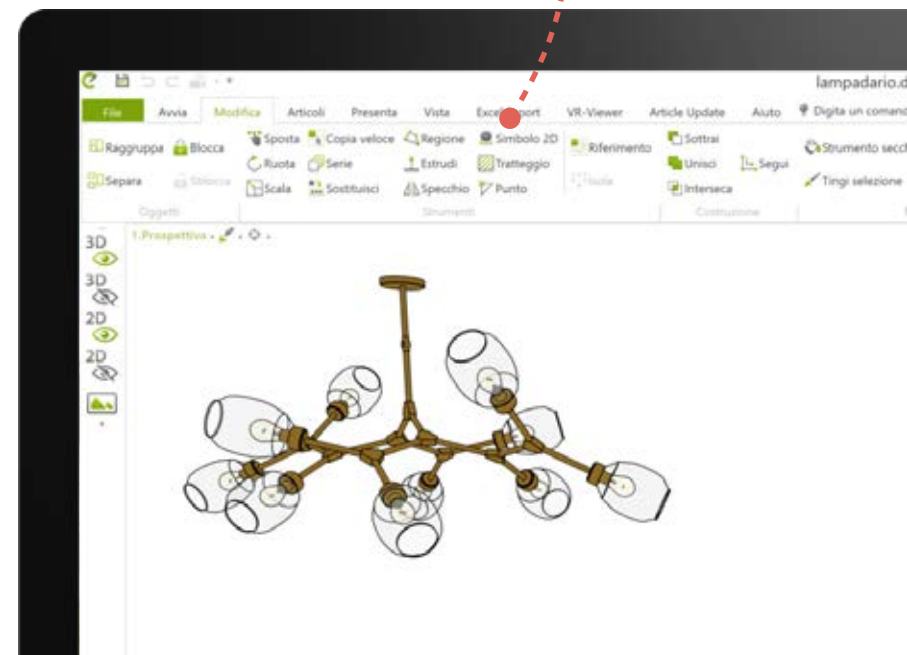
lampadario.d

File | Avvia | Modifica | Articoli | Presenta | Vista | Excel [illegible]port | VR-Viewer | Article Update | Aiuto | Digita un comand

Raggruppa | Blocca | Separa | Sblocca
Oggetti

Sposta | Copia veloce | Regione | Simbolo 2D | Ruota | Serie | Estrudi | Tratteggio | Scala | Sostituisci | Specchio | Punto
Strumenti

Riferimento | Isola

Sottrai | Unisci | Segui | Interseca
Costruzione

Strumento secch | Tingi selezione

1.Prospettiva

3D
3D
2D
2D